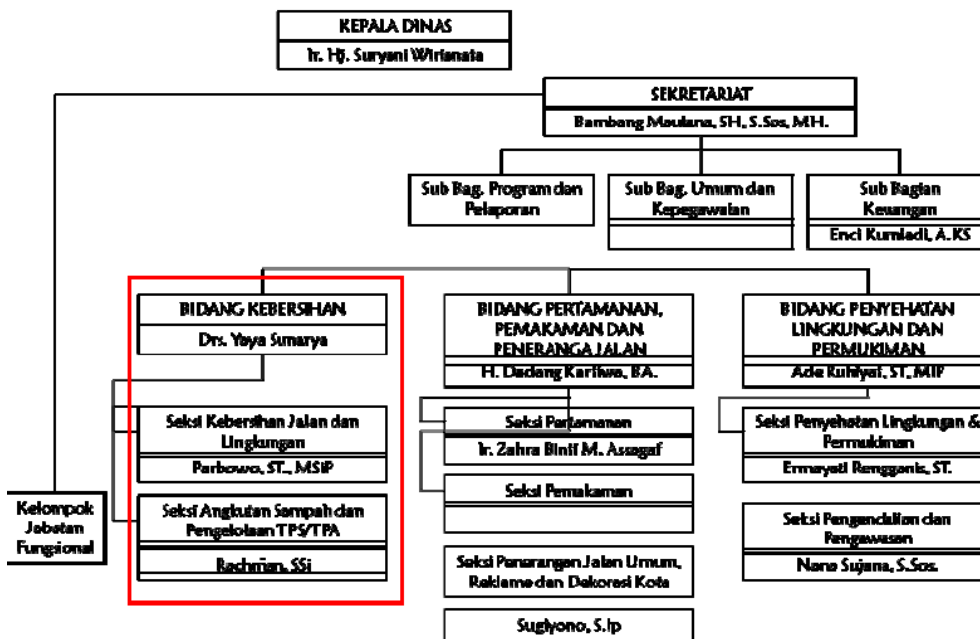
KEPALA DINAS
Ir. Hj. Suryani Wirianata

SEKRETARIAT
Bambang Maulana, SH, S.Sos, MH.

Sub Bag. Program dan Pelaporan

Sub Bag. Umum dan Kepegawaian

Sub Bagian Keuangan
Enci Kurniadi, A.KS

BIDANG KEBERSIHAN
Drs. Yaya Sumarya

Seksi Kebersihan Jalan dan Lingkungan
Parbowo, ST., MSiP

Seksi Angkutan Sampah dan Pengelolaan TPS/TPA
Rachman, SSi

BIDANG PERTAMANAN, PEMAKAMAN DAN PENERANGA JALAN
H. Dadang Kariwa, BA.

Seksi Pertamanan
Ir. Zahra Binti M. Assagaf

Seksi Pemakaman

Seksi Penerangan Jalan Umum, Reklame dan Dekorasi Kota
Sugiyono, S.Ip

BIDANG PENYEHATAN LINGKUNGAN DAN PERMUKIMAN
Ade Kuhiyat, ST, MIF

Seksi Penyehatan Lingkungan & Permukiman
Ermayati Rengganis, ST.

Seksi Pengendalian dan Pengawasan
Nana Sujana, S.Sos.

Kelompok Jabatan Fungsional